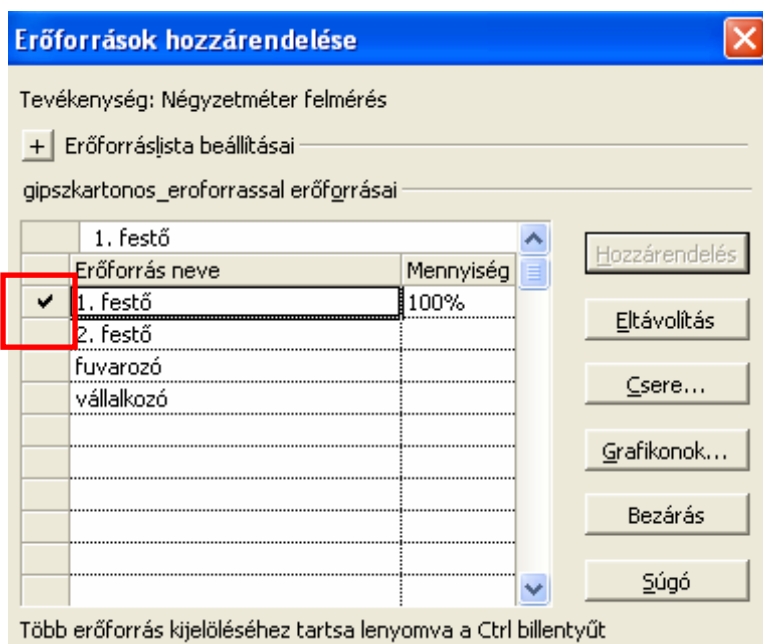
Erőforrások hozzárendelése

Tevékenység: Négyzetméter felmérés

+ Erőforráslista beállításai

gipszkartonos_eroforrassal erőforrásai

1. festő

|  | Erőforrás neve | Mennyiség |
|---|---|---|
| ✔ | 1. festő | 100% |
|  | 2. festő |  |
|  | fuvarozó |  |
|  | vállalkozó |  |
|  |  |  |
|  |  |  |
|  |  |  |
|  |  |  |
|  |  |  |

Hozzárendelés

Eltávolítás

Csere...

Grafikonok...

Bezárás

Súgó

Több erőforrás kijelöléséhez tartsa lenyomva a Ctrl billentyűt